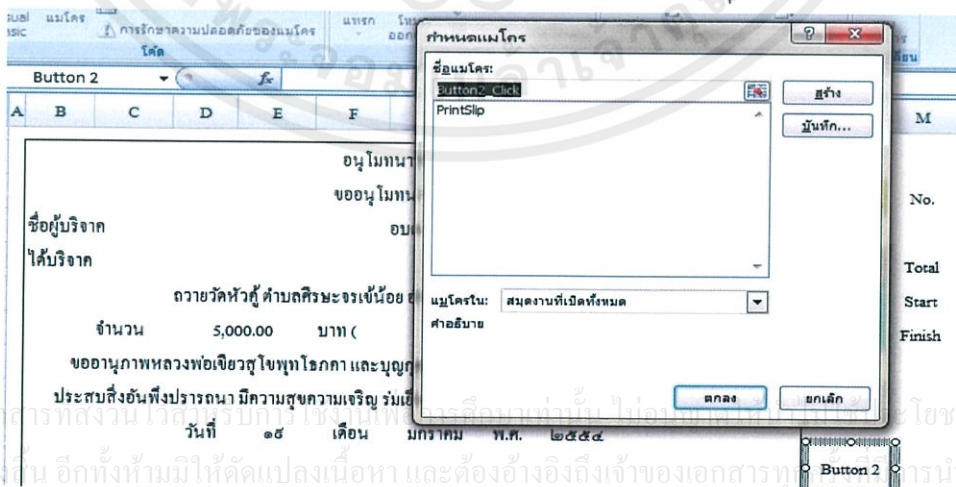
ual แมโคร asic การรักษาความปลอดภัยของแมโคร แทรก โหม ออก โค้ด

Button 2 $f_x$

A B C D E F M

อนุโมทนา

ขออนุโมทน No.

ชื่อผู้บริจาค อบ

ได้บริจาค Total

ถวายวัดหัวคู้ ตำบลศิริษะจรเข้น้อย อ Start

จำนวน 5,000.00 บาท ( Finish

ขออานุภาพหลวงพ่อเขียวฐไขพุทโธกคา และบุญกุ

ประสบสิ่งอันพึงปรารถนา มีความสุขความเจริญ ร่มเย็

วันที่ ๑๕ เดือน มกราคม พ.ศ. ๒๕๕๔

Button 2

กำหนดแมโคร

ชื่อแมโคร:

Button2_Click

PrintSlip

สร้าง

บันทึก...

แมโครใน: สมุดงานที่เปิดทั้งหมด

คำอธิบาย

ตกลง ยกเลิก

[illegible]สารที่ส่งวนไว้สำหรับการใช้งานเพื่อการศึกษาเท่านั้น ไม่อนุญาต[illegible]ประโยช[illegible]

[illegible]สิ้น อีกทั้งห้ามมิให้ดัดแปลงเนื้อหา และต้องอ้างอิงถึงเจ้าของเอกสารทุกครั้งที่มีการนำ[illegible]